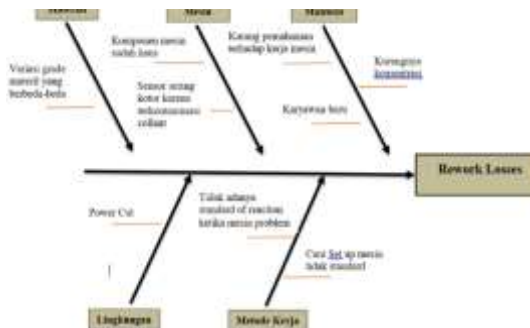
Material

Mesin

Manusia

Variasi grade material yang berbeda-beda

Komponen mesin sudah aus

Sensor sering kotor karena terkontaminasi cairan

Kurang pemahaman terhadap kerja mesin

Kurangnya komunikasi

Karyawan baru

Rework Losses

Power Cut

Tidak adanya standard of reaction ketika mesin problem

Cara Set up mesin tidak standard

Lingkungan

Metode Kerja